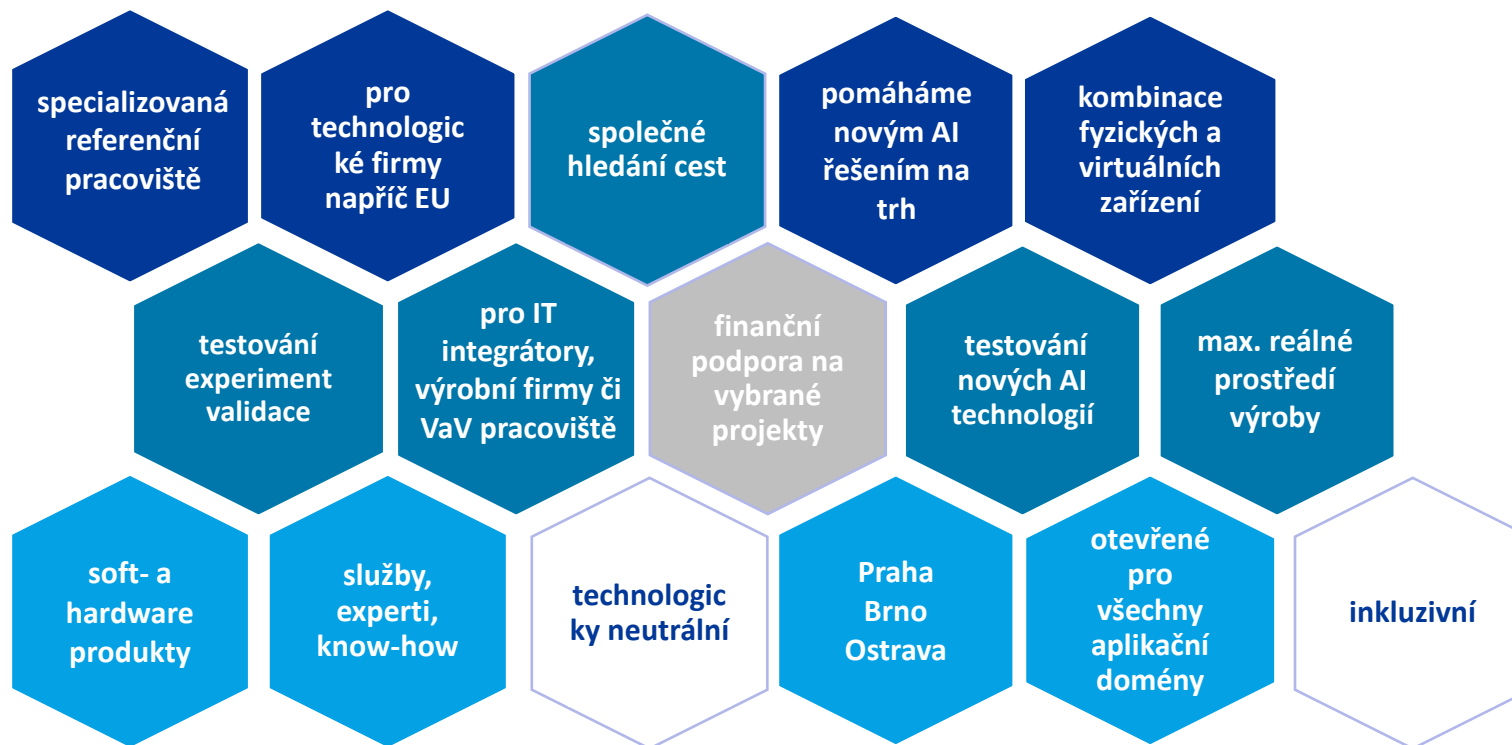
specializovaná referenční pracoviště

pro technologické firmy napříč EU

společné hledání cest

pomáháme novým AI řešením na trh

kombinace fyzických a virtuálních zařízení

testování experiment validace

pro IT integrátory, výrobní firmy či VaV pracoviště

finanční podpora na vybrané projekty

testování nových AI technologií

max. reálné prostředí výroby

soft- a hardware produkty

služby, experti, know-how

technologicky neutrální

Praha Brno Ostrava

otevřené pro všechny aplikační domény

inkluzivní